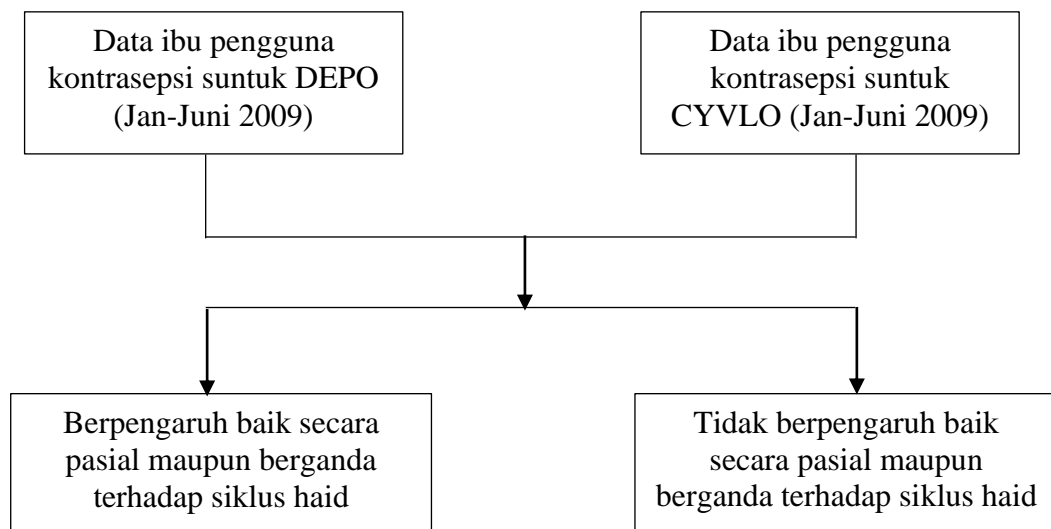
Data ibu pengguna kontrasepsi suntuk DEPO (Jan-Juni 2009)

Data ibu pengguna kontrasepsi suntuk CYVLO (Jan-Juni 2009)

Berpengaruh baik secara pasial maupun berganda terhadap siklus haid

Tidak berpengaruh baik secara pasial maupun berganda terhadap siklus haid